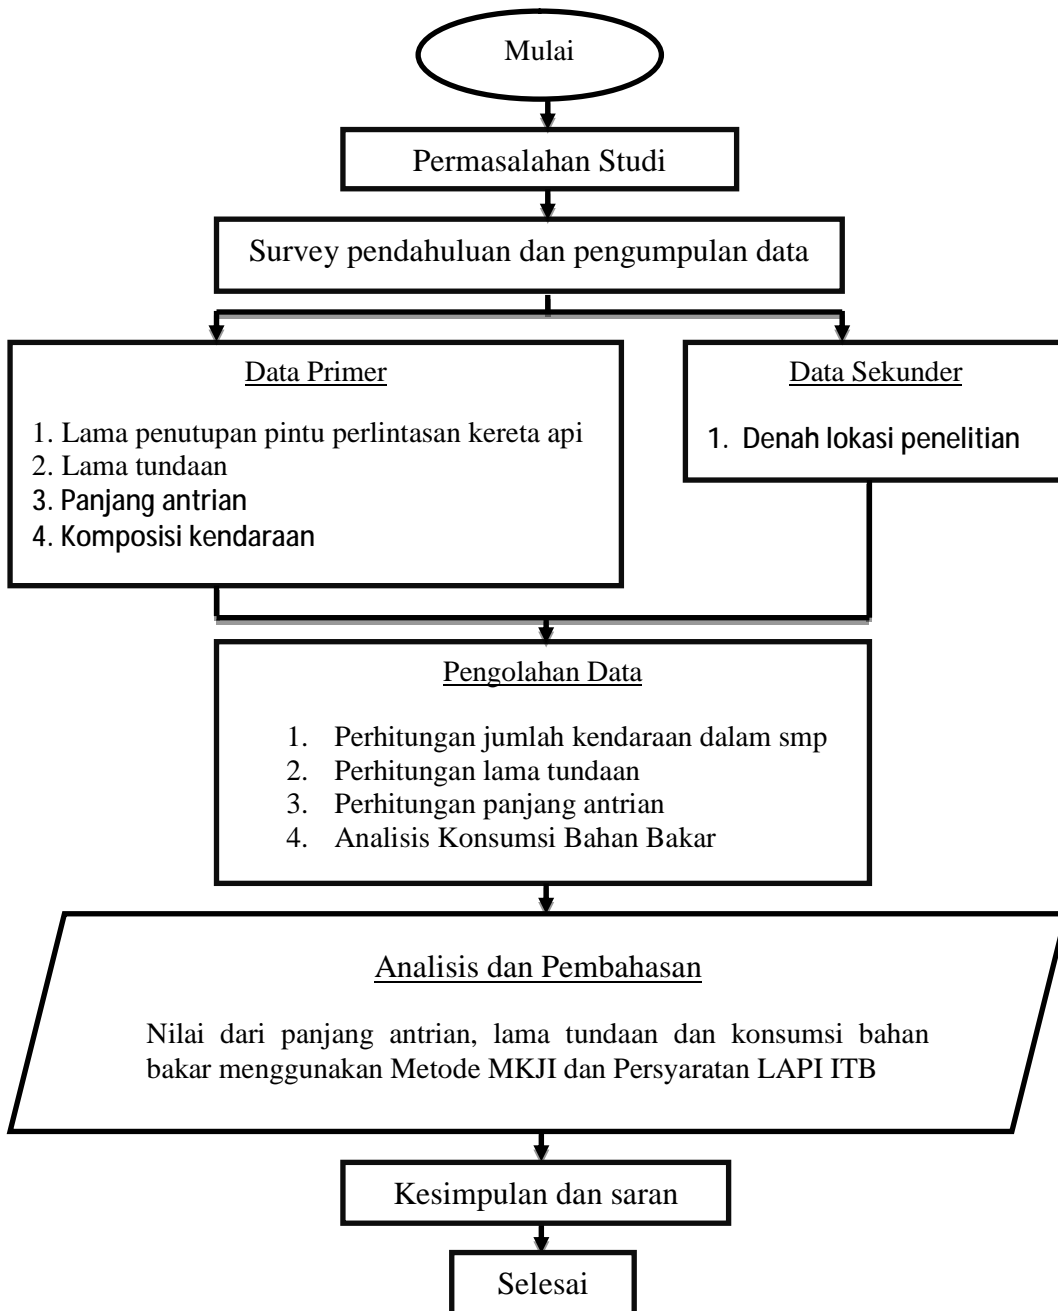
Mulai

Permasalahan Studi

Survey pendahuluan dan pengumpulan data

Data Primer

1. Lama penutupan pintu perlintasan kereta api
2. Lama tundaan
3. Panjang antrian
4. Komposisi kendaraan

Data Sekunder

1. Denah lokasi penelitian

Pengolahan Data

1. Perhitungan jumlah kendaraan dalam smp
2. Perhitungan lama tundaan
3. Perhitungan panjang antrian
4. Analisis Konsumsi Bahan Bakar

Analisis dan Pembahasan

Nilai dari panjang antrian, lama tundaan dan konsumsi bahan bakar menggunakan Metode MKJI dan Persyaratan LAPI ITB

Kesimpulan dan saran

Selesai